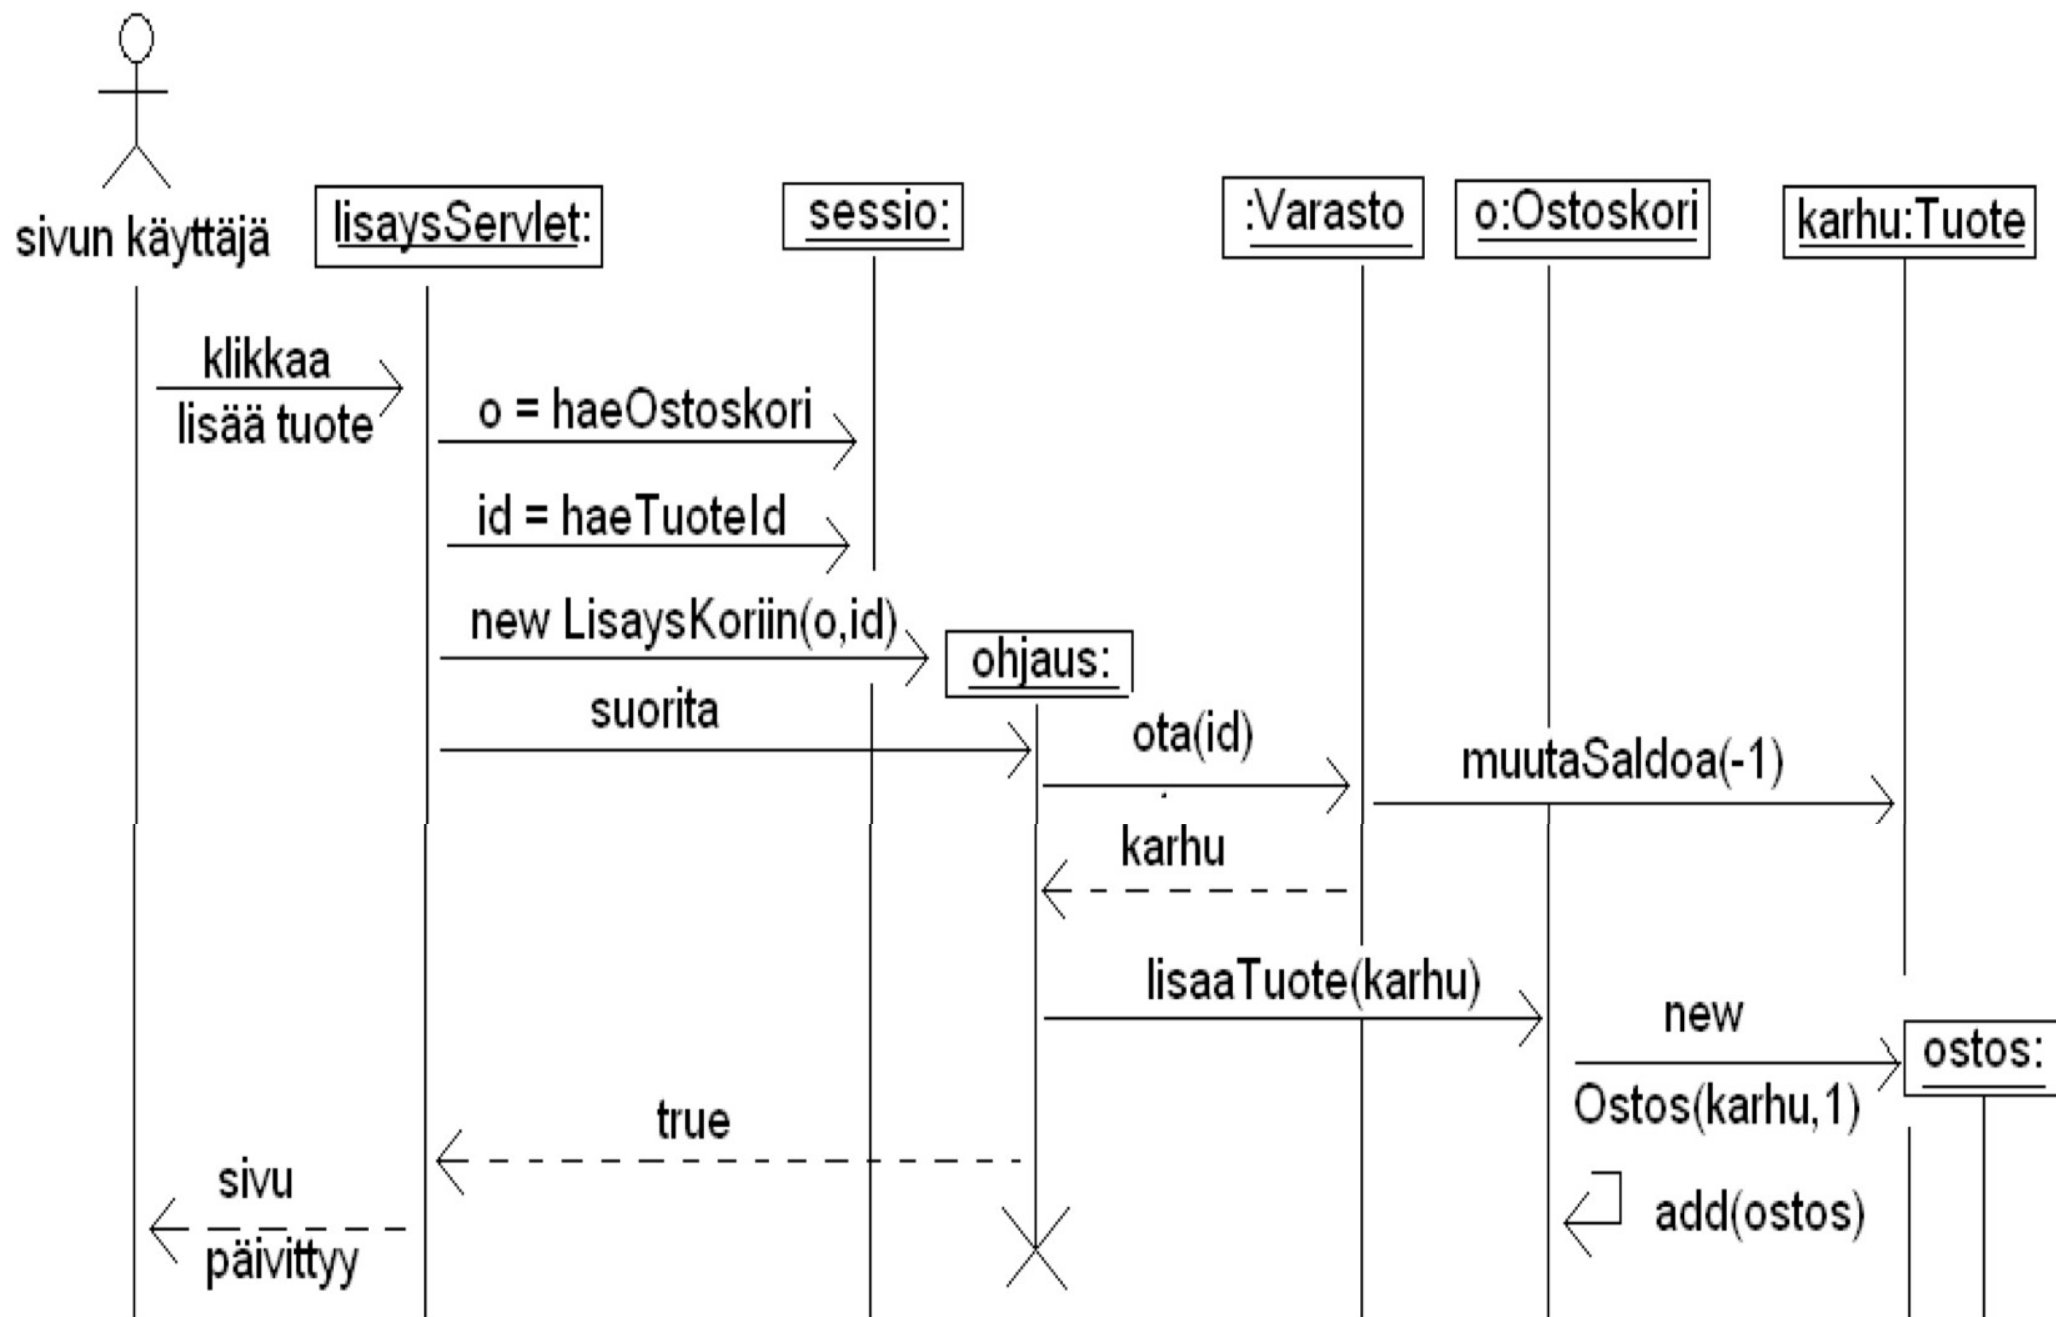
sivun käyttäjä

lisaysServlet:

sessio:

:Varasto

o:Ostoskori

karhu:Tuote

klikkaa lisää tuote

o = haeOstoskori

id = haeTuoteId

new LisaysKoriin(o,id)

ohjaus:

suorita

ota(id)

muutaSaldoa(-1)

karhu

lisaaTuote(karhu)

new Ostos(karhu,1)

ostos:

true

sivu päivittyy

add(ostos)